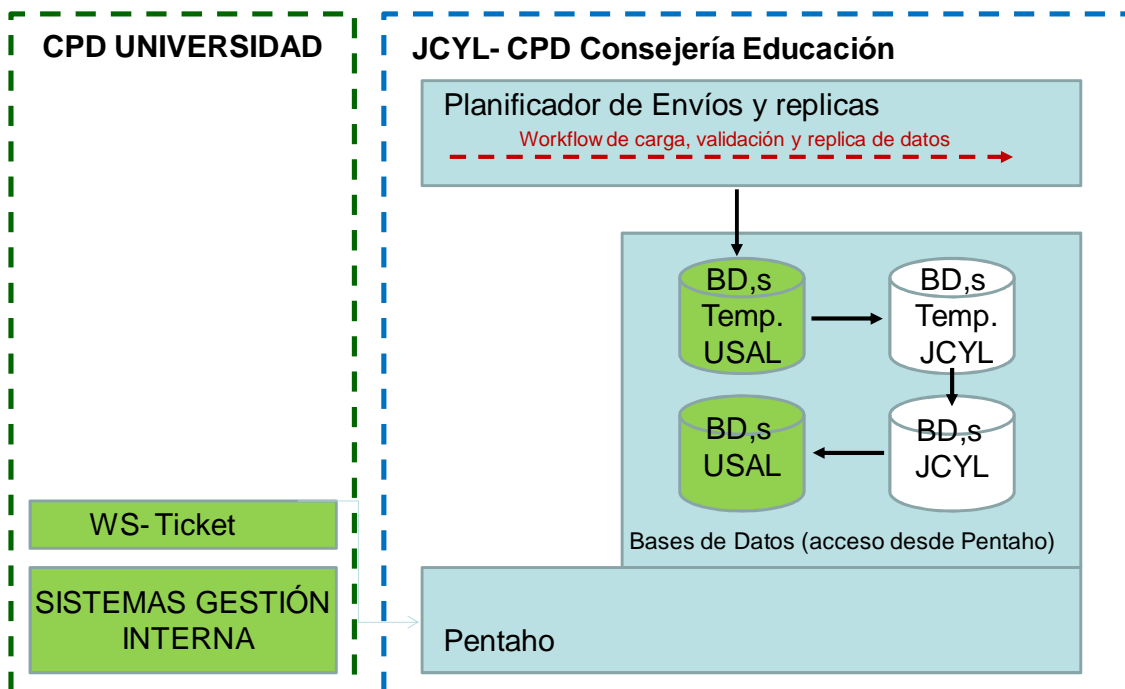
CPD UNIVERSIDAD

JCYL- CPD Consejería Educación

Planificador de Envíos y replicas

Workflow de carga, validación y replica de datos

BD,s Temp. USAL

BD,s Temp. JCYL

BD,s USAL

BD,s JCYL

Bases de Datos (acceso desde Pentaho)

WS- Ticket

SISTEMAS GESTIÓN INTERNA

Pentaho